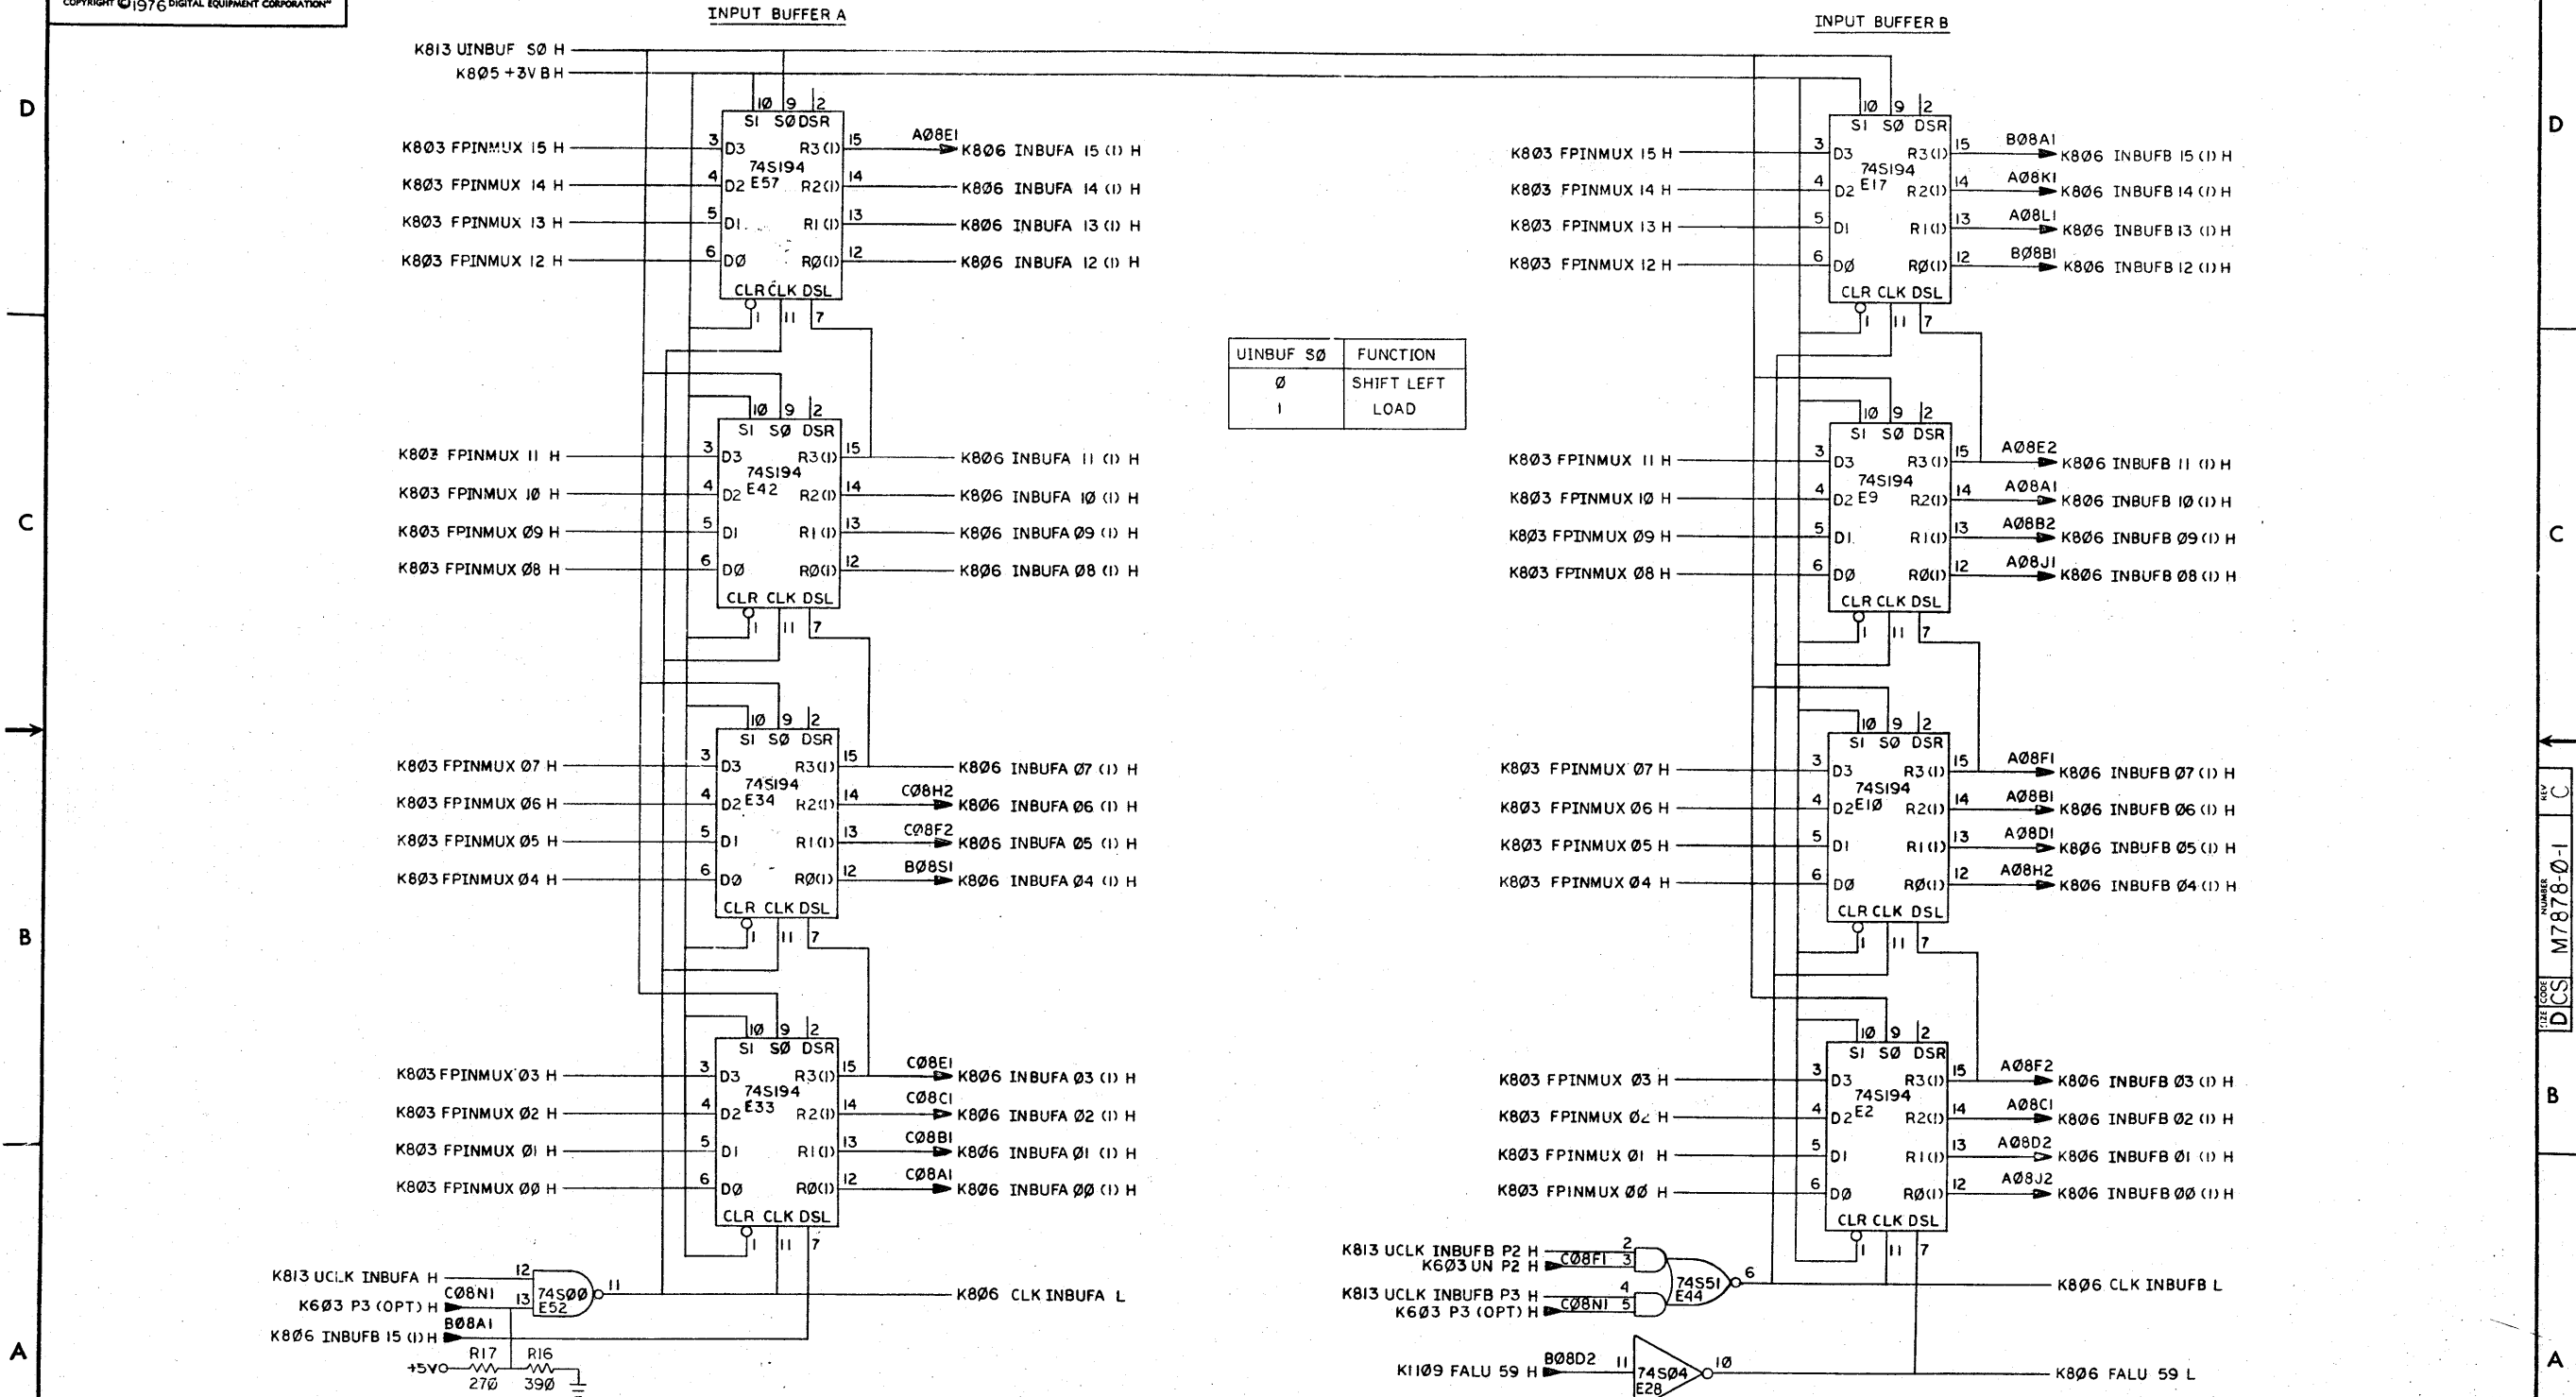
COPYRIGHT © 1976 DIGITAL EQUIPMENT CORPORATION

INPUT BUFFER A

INPUT BUFFER B

D

C

B

A

K813 UINBUF SØ H
K8Ø5 +3V B H

K8Ø3 FPINMUX 15 H
K8Ø3 FPINMUX 14 H
K8Ø3 FPINMUX 13 H
K8Ø3 FPINMUX 12 H

10 9 2
SI SØ DSR
3 D3 R3(1) 15
4 D2 R2(1) 14
5 D1 R1(1) 13
6 DØ RØ(1) 12
74S194
E57
CLR CLK DSL
1 11 7

AØ8E1
K8Ø6 INBUFA 15 (1) H
K8Ø6 INBUFA 14 (1) H
K8Ø6 INBUFA 13 (1) H
K8Ø6 INBUFA 12 (1) H

K8Ø3 FPINMUX 11 H
K8Ø3 FPINMUX 1Ø H
K8Ø3 FPINMUX Ø9 H
K8Ø3 FPINMUX Ø8 H

74S194
E42

K8Ø6 INBUFA 11 (1) H
K8Ø6 INBUFA 1Ø (1) H
K8Ø6 INBUFA Ø9 (1) H
K8Ø6 INBUFA Ø8 (1) H

K8Ø3 FPINMUX Ø7 H
K8Ø3 FPINMUX Ø6 H
K8Ø3 FPINMUX Ø5 H
K8Ø3 FPINMUX Ø4 H

74S194
E34

CØ8H2
CØ8F2
BØ8S1
K8Ø6 INBUFA Ø7 (1) H
K8Ø6 INBUFA Ø6 (1) H
K8Ø6 INBUFA Ø5 (1) H
K8Ø6 INBUFA Ø4 (1) H

K8Ø3 FPINMUX Ø3 H
K8Ø3 FPINMUX Ø2 H
K8Ø3 FPINMUX Ø1 H
K8Ø3 FPINMUX ØØ H

74S194
E33

CØ8E1
CØ8C1
CØ8B1
CØ8A1
K8Ø6 INBUFA Ø3 (1) H
K8Ø6 INBUFA Ø2 (1) H
K8Ø6 INBUFA Ø1 (1) H
K8Ø6 INBUFA ØØ (1) H

K813 UCLK INBUFA H
K6Ø3 P3 (OPT) H
K8Ø6 INBUFB 15 (1) H
CØ8N1
BØ8A1
12 13
74SØØ
E52
11
K8Ø6 CLK INBUFA L
+5V
R17 27Ø
R16 39Ø

| UINBUF SØ | FUNCTION |
|---|---|
| Ø | SHIFT LEFT |
| 1 | LOAD |

K8Ø3 FPINMUX 15 H
K8Ø3 FPINMUX 14 H
K8Ø3 FPINMUX 13 H
K8Ø3 FPINMUX 12 H

74S194
E17

BØ8A1
AØ8K1
AØ8L1
BØ8B1
K8Ø6 INBUFB 15 (1) H
K8Ø6 INBUFB 14 (1) H
K8Ø6 INBUFB 13 (1) H
K8Ø6 INBUFB 12 (1) H

K8Ø3 FPINMUX 11 H
K8Ø3 FPINMUX 1Ø H
K8Ø3 FPINMUX Ø9 H
K8Ø3 FPINMUX Ø8 H

74S194
E9

AØ8E2
AØ8A1
AØ8B2
AØ8J1
K8Ø6 INBUFB 11 (1) H
K8Ø6 INBUFB 1Ø (1) H
K8Ø6 INBUFB Ø9 (1) H
K8Ø6 INBUFB Ø8 (1) H

K8Ø3 FPINMUX Ø7 H
K8Ø3 FPINMUX Ø6 H
K8Ø3 FPINMUX Ø5 H
K8Ø3 FPINMUX Ø4 H

74S194
E1Ø

AØ8F1
AØ8B1
AØ8D1
AØ8H2
K8Ø6 INBUFB Ø7 (1) H
K8Ø6 INBUFB Ø6 (1) H
K8Ø6 INBUFB Ø5 (1) H
K8Ø6 INBUFB Ø4 (1) H

K8Ø3 FPINMUX Ø3 H
K8Ø3 FPINMUX Ø2 H
K8Ø3 FPINMUX Ø1 H
K8Ø3 FPINMUX ØØ H

74S194
E2

AØ8F2
AØ8C1
AØ8D2
AØ8J2
K8Ø6 INBUFB Ø3 (1) H
K8Ø6 INBUFB Ø2 (1) H
K8Ø6 INBUFB Ø1 (1) H
K8Ø6 INBUFB ØØ (1) H

K813 UCLK INBUFB P2 H
K6Ø3 UN P2 H
K813 UCLK INBUFB P3 H
K6Ø3 P3 (OPT) H
CØ8F1
CØ8N1
2 3 4 5
74S51
E44
6
K8Ø6 CLK INBUFB L

K1109 FALU 59 H
BØ8D2
11
74SØ4
E28
1Ø
K8Ø6 FALU 59 L

REV C
NUMBER M7878-Ø-1
SIZE CODE D CS